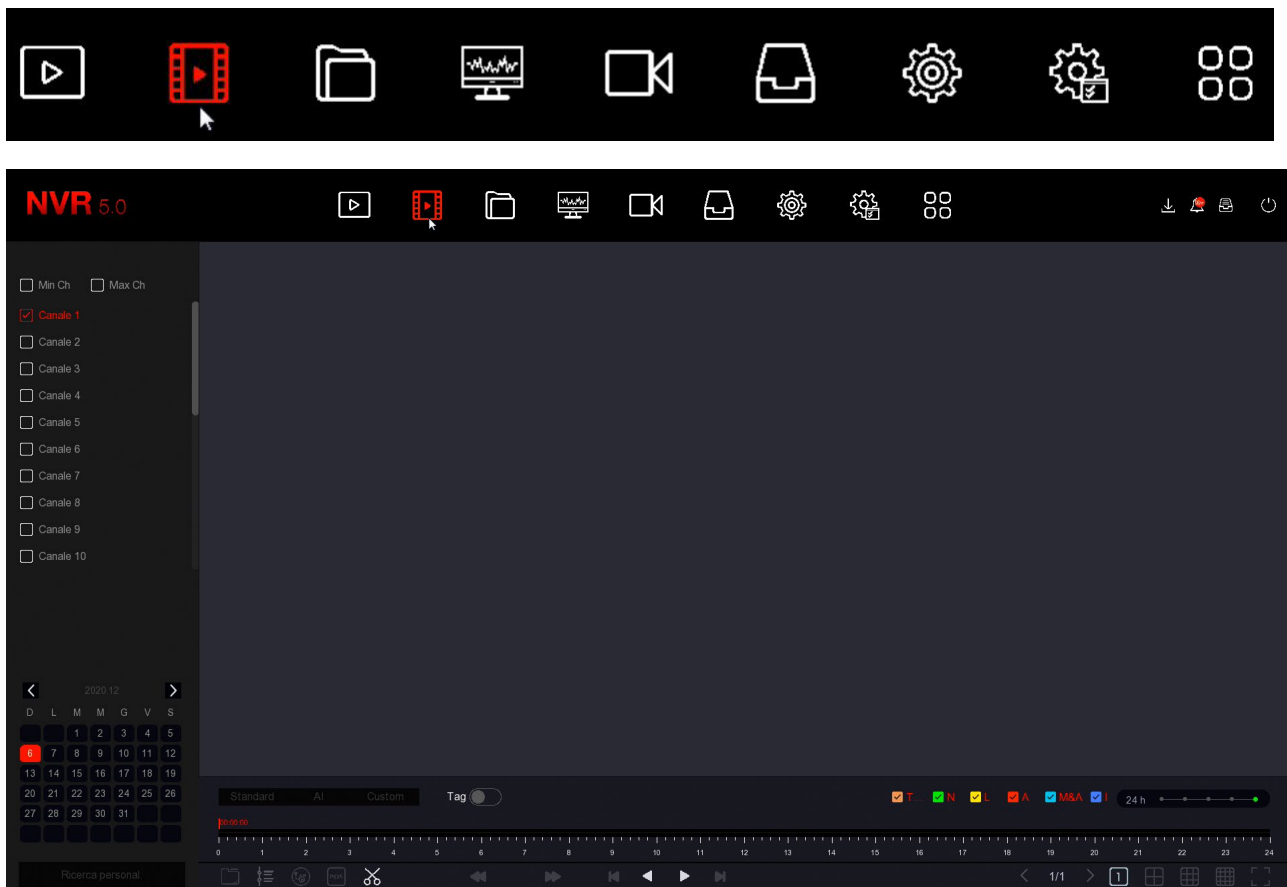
NVR 5.0

Min Ch
Max Ch
Canale 1
Canale 2
Canale 3
Canale 4
Canale 5
Canale 6
Canale 7
Canale 8
Canale 9
Canale 10

2020.12

| D | L | M | M | G | V | S |
|---|---|---|---|---|---|---|
| | | 1 | 2 | 3 | 4 | 5 |
| 6 | 7 | 8 | 9 | 10 | 11 | 12 |
| 13 | 14 | 15 | 16 | 17 | 18 | 19 |
| 20 | 21 | 22 | 23 | 24 | 25 | 26 |
| 27 | 28 | 29 | 30 | 31 | | |

Ricerca personal

Standard AI Custom
Tag
T N L A M&A I
24 h
00:00:00
0 1 2 3 4 5 6 7 8 9 10 11 12 13 14 15 16 17 18 19 20 21 22 23 24
1/1
1